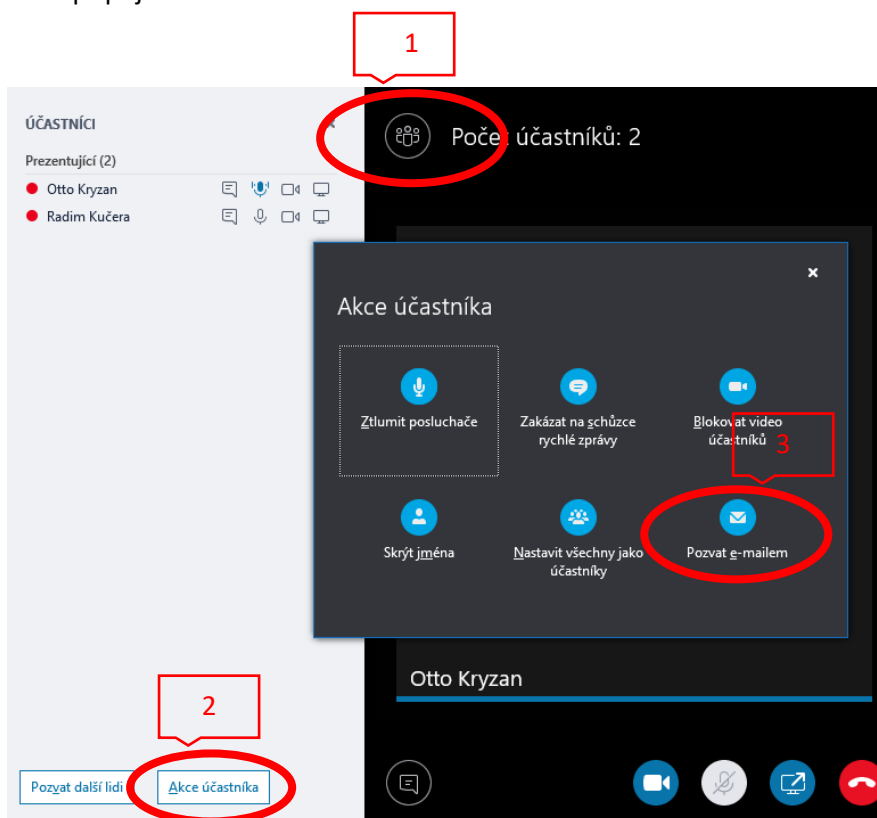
1

ÚČASTNÍCI

Prezentující (2)

Otto Kryzan

Radim Kučera

Poče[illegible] účastníků: 2

×

Akce účastníka

Ztlumit posluchače

Zakázat na schůzce rychlé zprávy

Blokovat video účastníků

3

Skrýt jména

Nastavit všechny jako účastníky

Pozvat e-mailem

Otto Kryzan

2

Pozvat další lidi

Akce účastníka